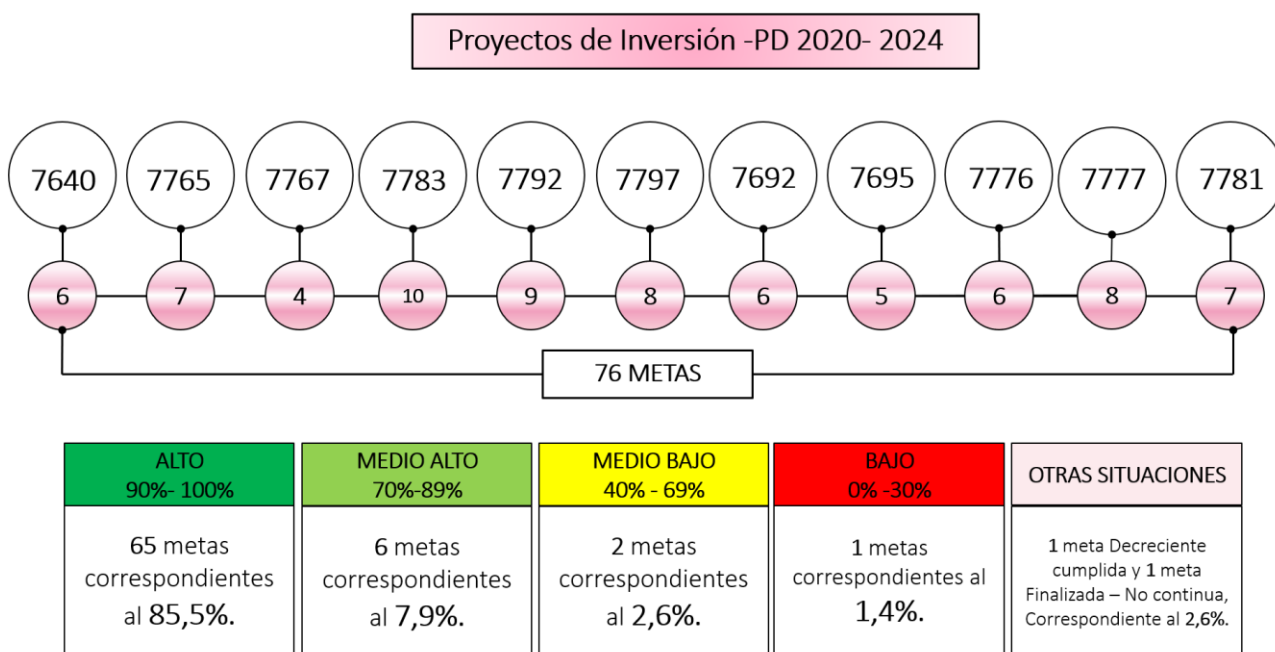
Proyectos de Inversión -PD 2020- 2024

7640 7765 7767 7783 7792 7797 7692 7695 7776 7777 7781

6 7 4 10 9 8 6 5 6 8 7

76 METAS

| ALTO 90%- 100% | MEDIO ALTO 70%-89% | MEDIO BAJO 40% - 69% | BAJO 0% -30% | OTRAS SITUACIONES |
|---|---|---|---|---|
| 65 metas correspondientes al 85,5%. | 6 metas correspondientes al 7,9%. | 2 metas correspondientes al 2,6%. | 1 metas correspondientes al 1,4%. | 1 meta Decreciente cumplida y 1 meta Finalizada – No continua, Correspondiente al 2,6%. |